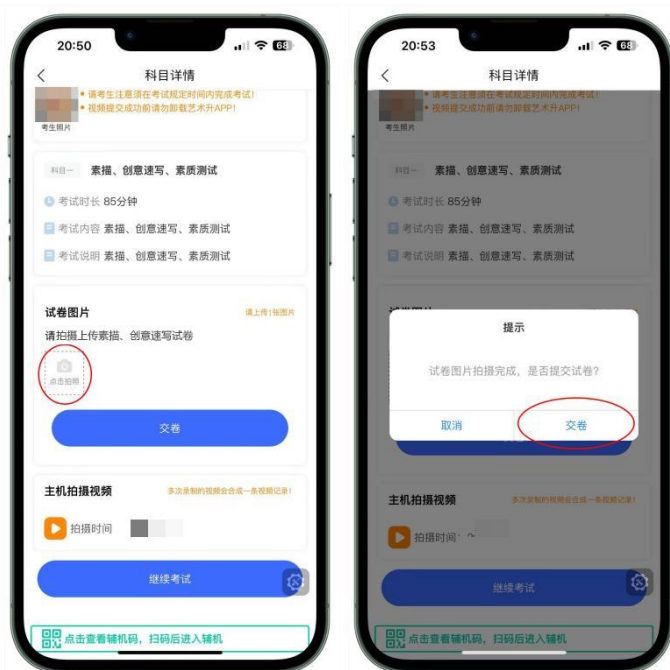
20:50
68
科目详情
• 请考生注意须在考试规定时间内完成考试！
• 视频提交成功前请勿卸载艺术升APP！
考生照片
科目一 素描、创意速写、素质测试
考试时长 85分钟
考试内容 素描、创意速写、素质测试
考试说明 素描、创意速写、素质测试
试卷图片
请上传1张图片
请拍摄上传素描、创意速写试卷
点击拍照
交卷
主机拍摄视频
多次录制的视频会合成一条视频记录！
拍摄时间
继续考试
点击查看辅机码，扫码后进入辅机

20:53
68
科目详情
• 请考生注意须在考试规定时间内完成考试！
• 视频提交成功前请勿卸载艺术升APP！
考生照片
科目一 素描、创意速写、素质测试
考试时长 85分钟
考试内容 素描、创意速写、素质测试
考试说明 素描、创意速写、素质测试
提示
试卷图片拍摄完成，是否提交试卷?
取消
交卷
主机拍摄视频
多次录制的视频会合成一条视频记录！
拍摄时间 ~
继续考试
点击查看辅机码，扫码后进入辅机